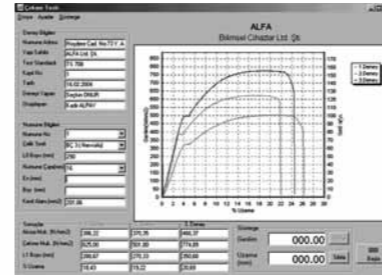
Çekme Testi
Dosya Ayarlar Görünge

ALFA
Bilimsel Cihazlar Ltd. Şti.

Deney Bilgileri
Numune Adresi
Yapı Sahibi
Test Standardı
Kayıt No
Tarih
Deneyi Yapan
Onaylayan

Numune Bilgileri
Numune No
Çelik Sınıfı
L0 Boyu (mm)
Numune Çapı (mm)
En (mm)
Boy (mm)
Kesit Alanı (mm)

Sonuçlar
Akma Muk. (N/mm2)
Çekme Muk. (N/mm2)
L1 Boyu (mm)
% Uzama

Kuvvet
Uzama

000.00
000.00

Dara
Dara

% Uzama

1.Deney
2.Deney
3.Deney